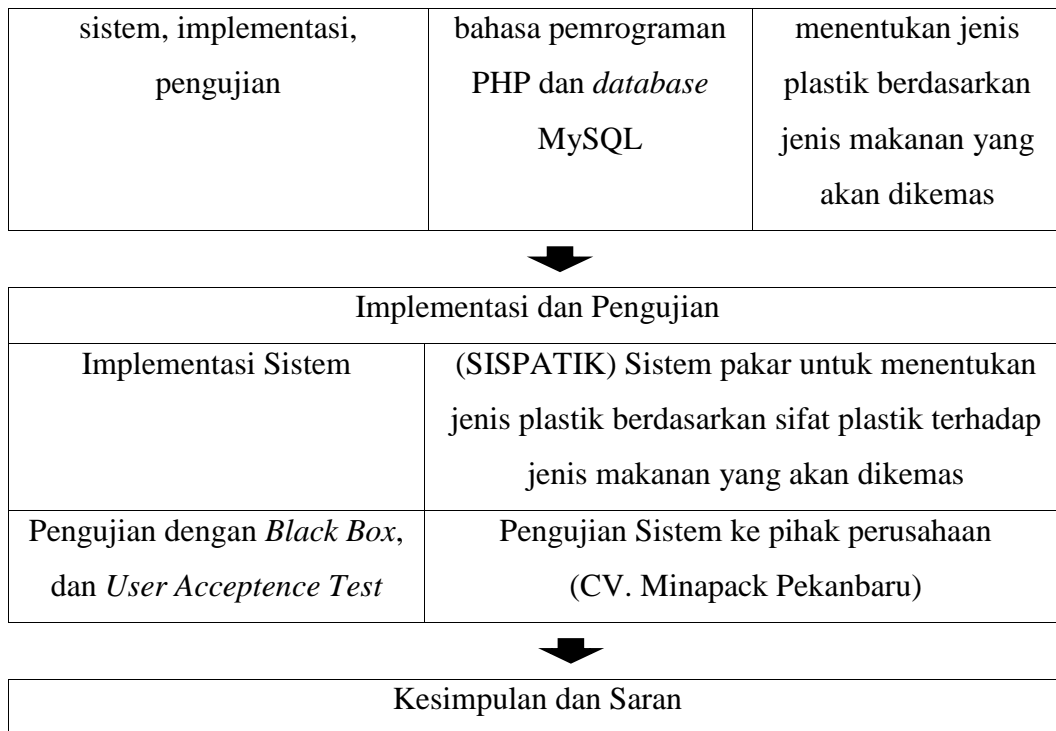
| sistem, implementasi, pengujian | bahasa pemrograman PHP dan *database* MySQL | menentukan jenis plastik berdasarkan jenis makanan yang akan dikemas |
|---|---|---|

| Implementasi dan Pengujian | |
|---|---|
| Implementasi Sistem | (SISPATIK) Sistem pakar untuk menentukan jenis plastik berdasarkan sifat plastik terhadap jenis makanan yang akan dikemas |
| Pengujian dengan *Black Box*, dan *User Acceptence Test* | Pengujian Sistem ke pihak perusahaan (CV. Minapack Pekanbaru) |

Kesimpulan dan Saran